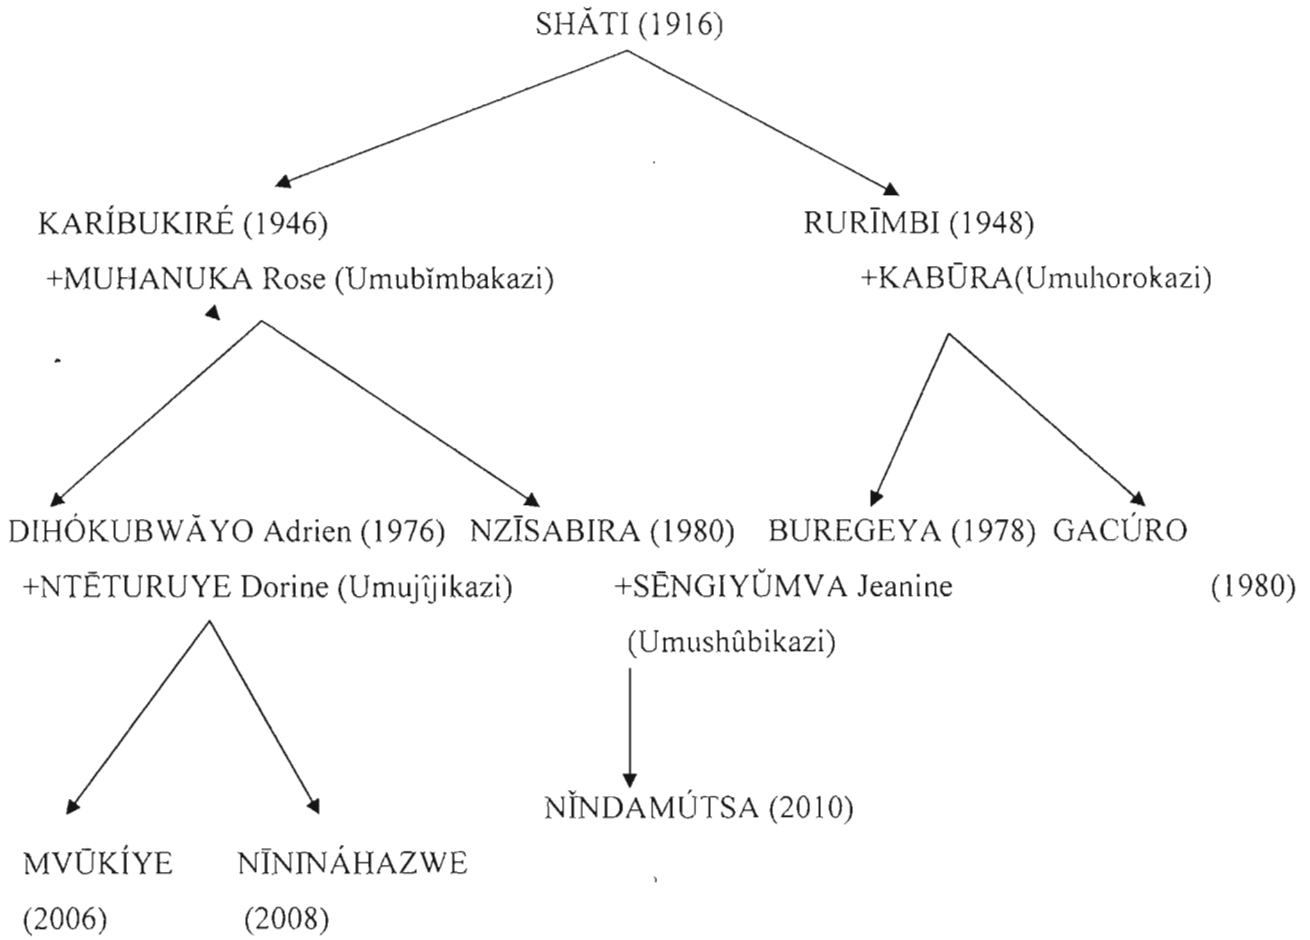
SHǍTI (1916)

KARÍBUKIRÉ (1946)
+MUHANUKA Rose (Umubǐmbakazi)

RURĪMBI (1948)
+KABŪRA(Umuhorokazi)

DIHÓKUBWǍYO Adrien (1976)
+NTĒTURUYE Dorine (Umujîjikazi)

NZĪSABIRA (1980)
+SĒNGIYŬMVA Jeanine
(Umushûbikazi)

BUREGEYA (1978)

GACÚRO
(1980)

MVŪKÍYE
(2006)

NĪNINÁHAZWE
(2008)

NǏNDAMÚTSA (2010)